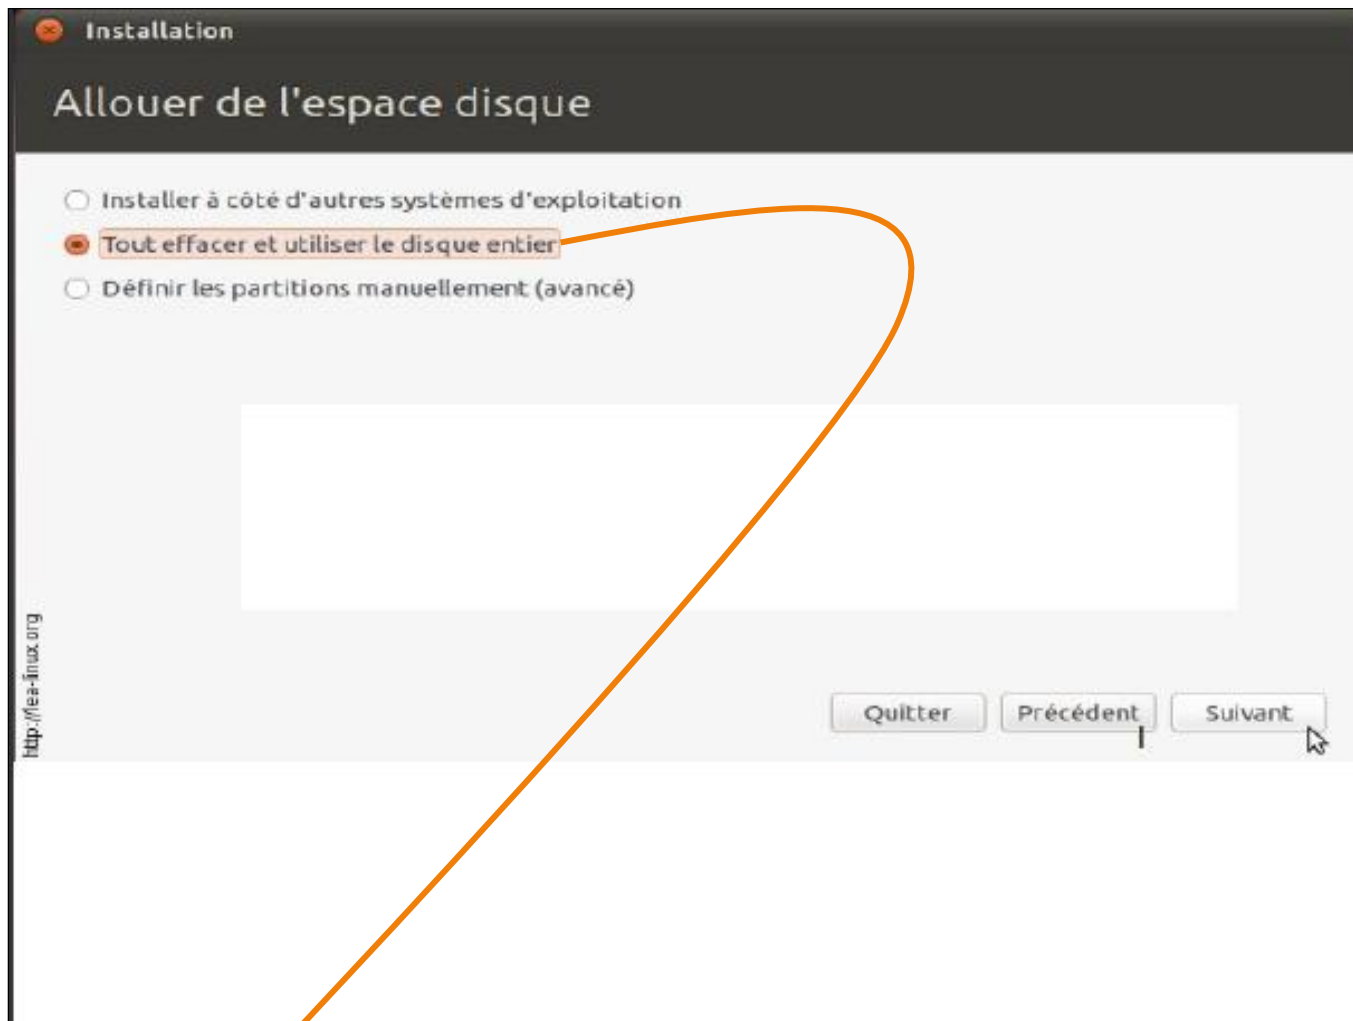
Installation

Allouer de l'espace disque

Installer à côté d'autres systèmes d'exploitation

Tout effacer et utiliser le disque entier

Définir les partitions manuellement (avancé)

Quitter Précédent Suivant

http://lea-linux.org